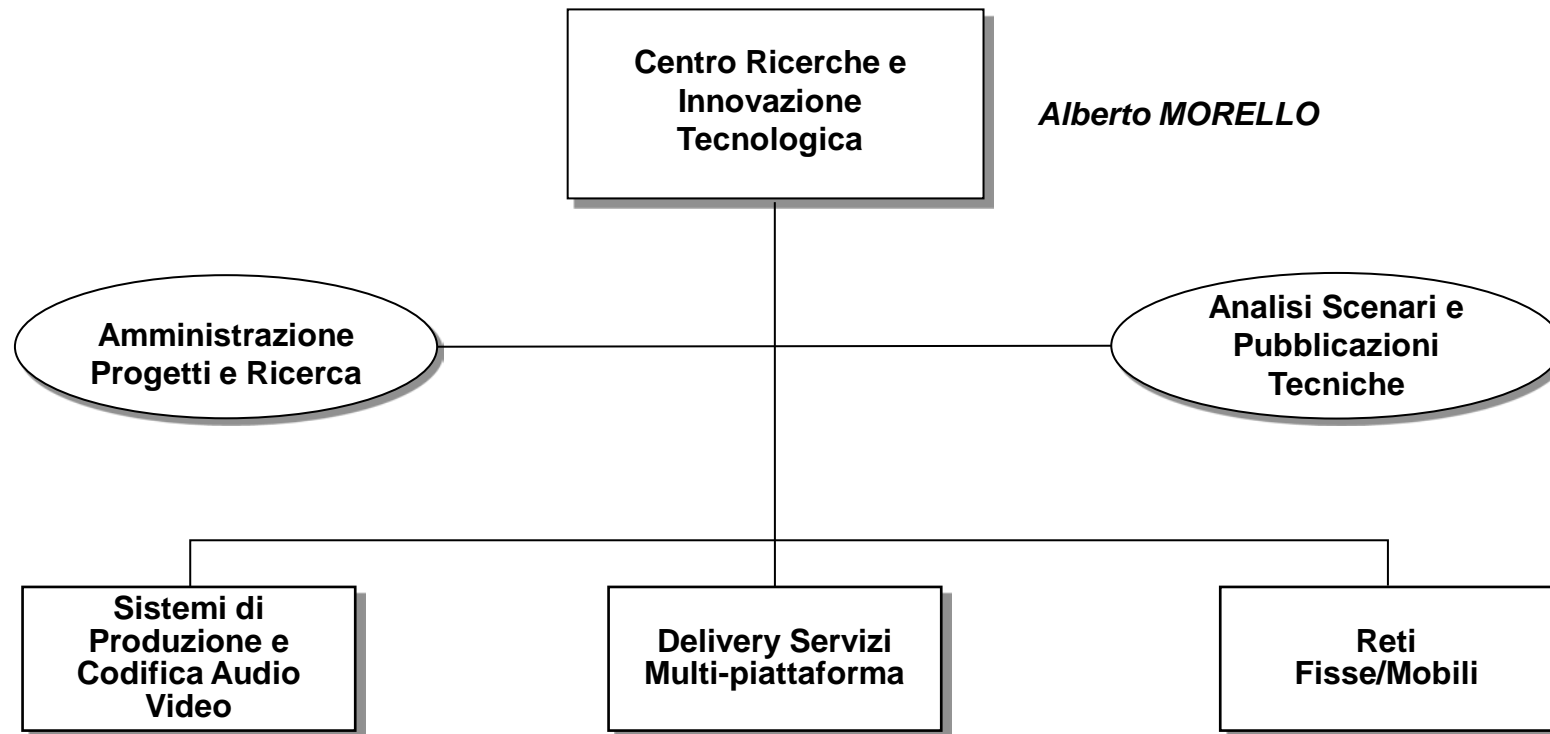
Centro Ricerche e Innovazione Tecnologica

Alberto MORELLO

Amministrazione Progetti e Ricerca

Analisi Scenari e Pubblicazioni Tecniche

Sistemi di Produzione e Codifica Audio Video

Delivery Servizi Multi-piattaforma

Reti Fisse/Mobili